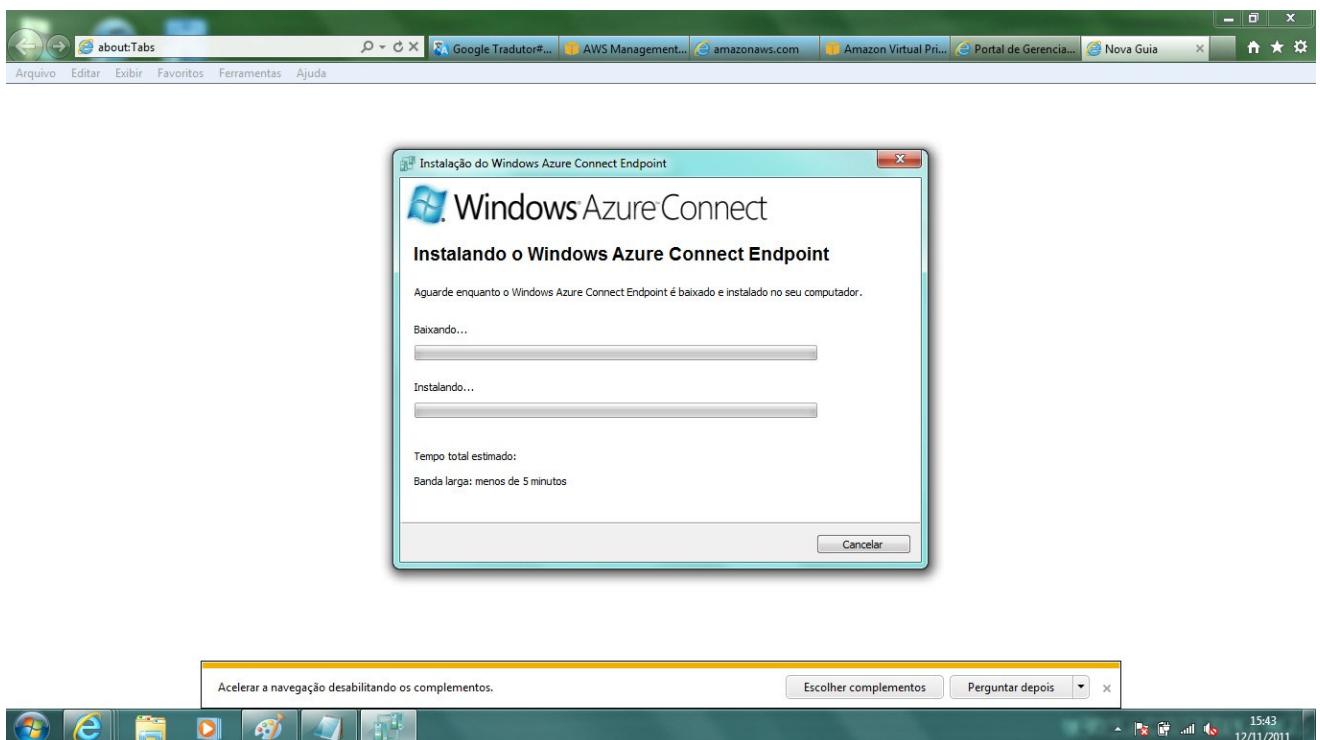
about:Tabs

Google Tradutor#... AWS Management... amazonaws.com Amazon Virtual Pri... Portal de Gerencia... Nova Guia

Arquivo Editar Exibir Favoritos Ferramentas Ajuda

Instalação do Windows Azure Connect Endpoint

Windows Azure Connect

Instalando o Windows Azure Connect Endpoint

Aguarde enquanto o Windows Azure Connect Endpoint é baixado e instalado no seu computador.

Baixando...

Instalando...

Tempo total estimado:

Banda larga: menos de 5 minutos

Cancelar

Acelerar a navegação desabilitando os complementos.

Escolher complementos

Perguntar depois

15:43
12/11/2011